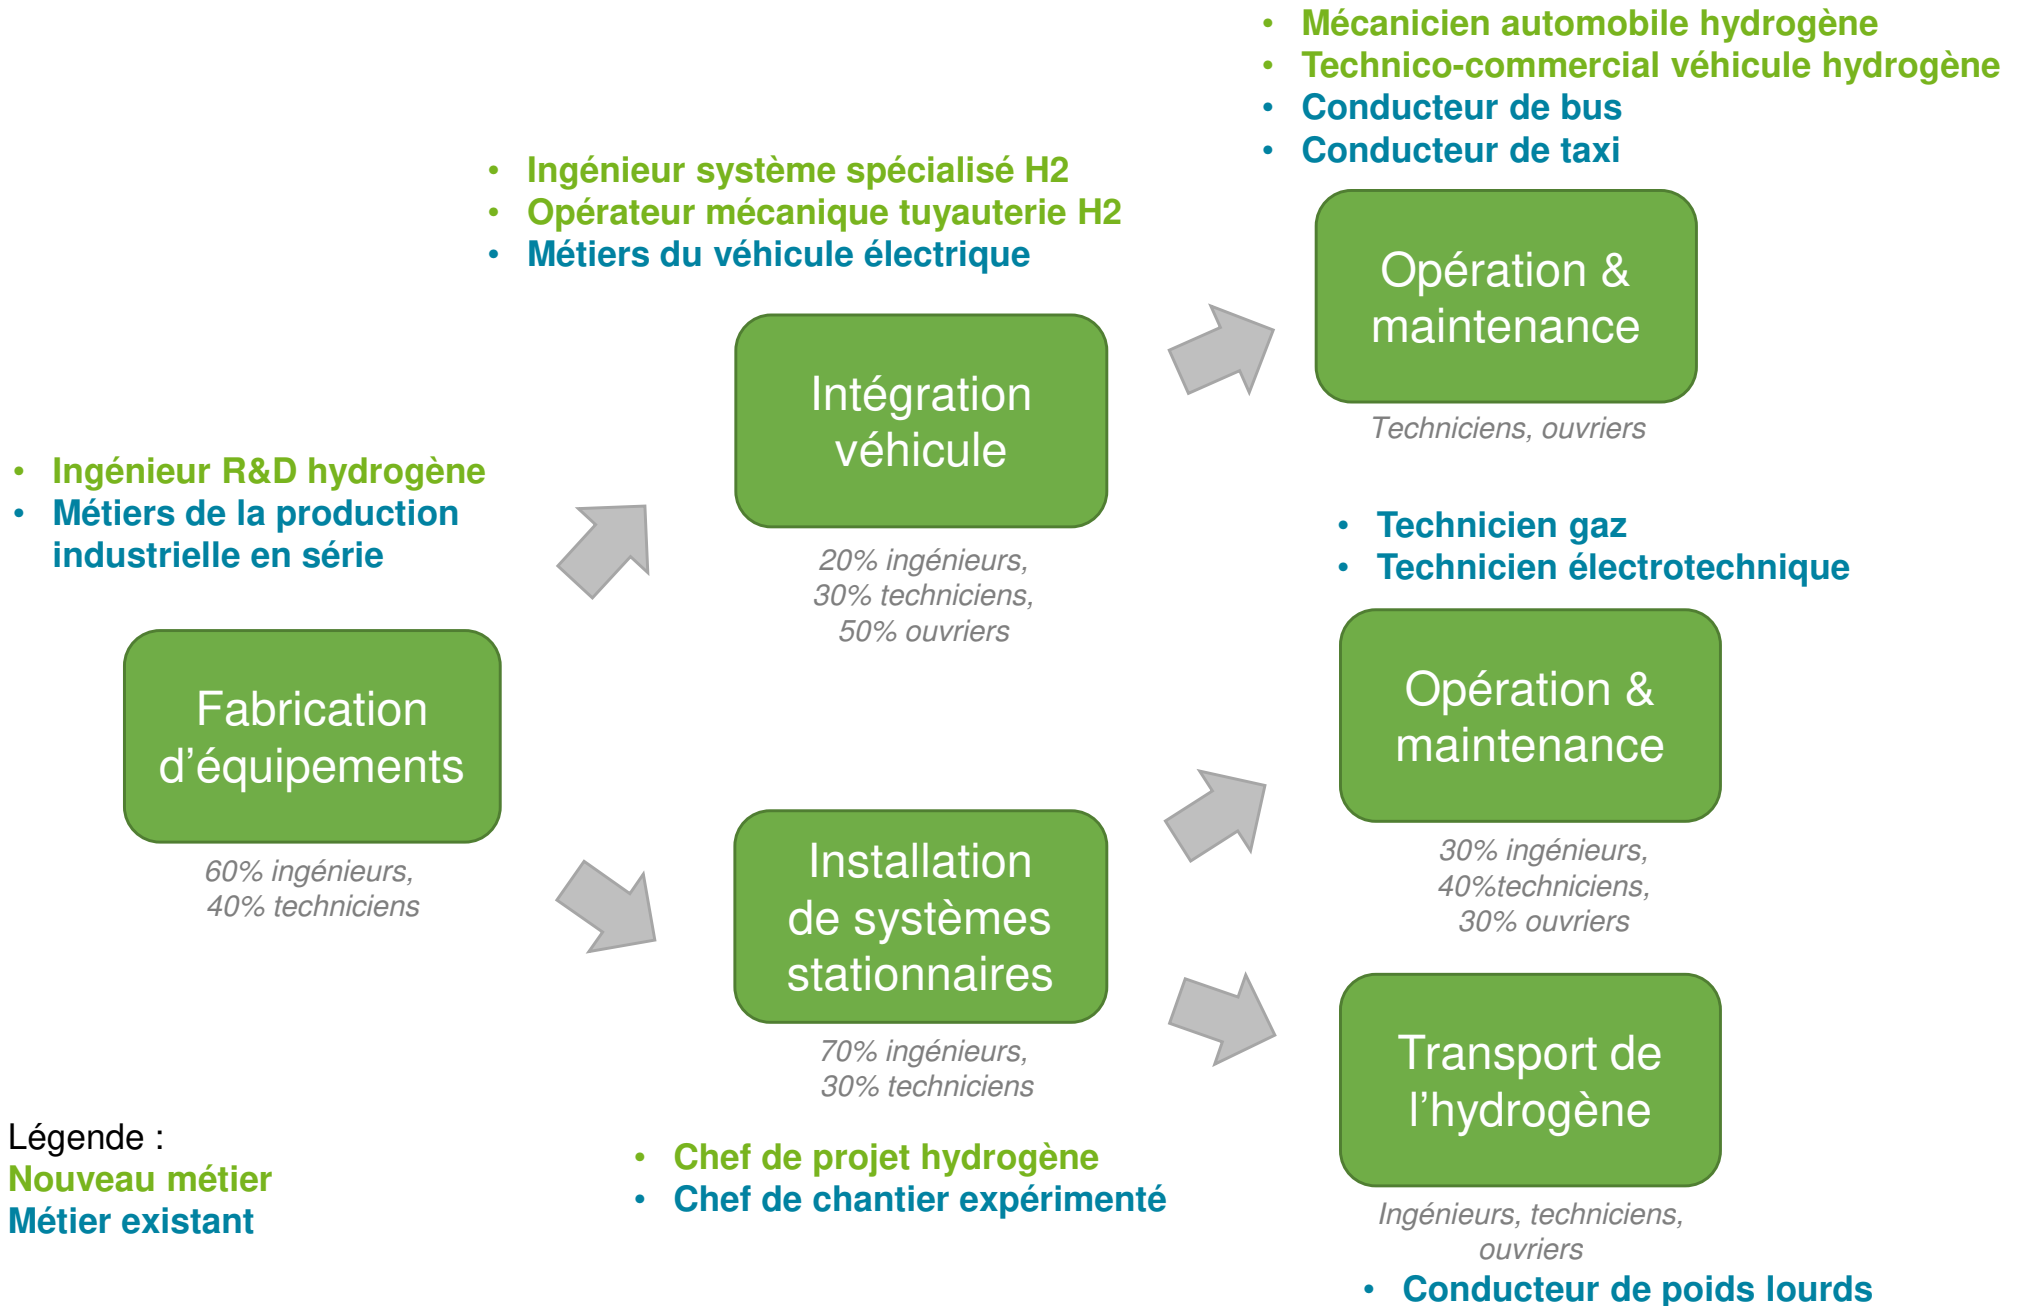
• Mécanicien automobile hydrogène
• Technico-commercial véhicule hydrogène
• Conducteur de bus
• Conducteur de taxi

• Ingénieur système spécialisé H2
• Opérateur mécanique tuyauterie H2
• Métiers du véhicule électrique

Opération & maintenance

Techniciens, ouvriers

Intégration véhicule

20% ingénieurs, 30% techniciens, 50% ouvriers

• Ingénieur R&D hydrogène
• Métiers de la production industrielle en série

• Technicien gaz
• Technicien électrotechnique

Fabrication d'équipements

60% ingénieurs, 40% techniciens

Opération & maintenance

30% ingénieurs, 40%techniciens, 30% ouvriers

Installation de systèmes stationnaires

70% ingénieurs, 30% techniciens

Transport de l'hydrogène

Ingénieurs, techniciens, ouvriers

• Conducteur de poids lourds

Légende :
Nouveau métier
Métier existant

• Chef de projet hydrogène
• Chef de chantier expérimenté